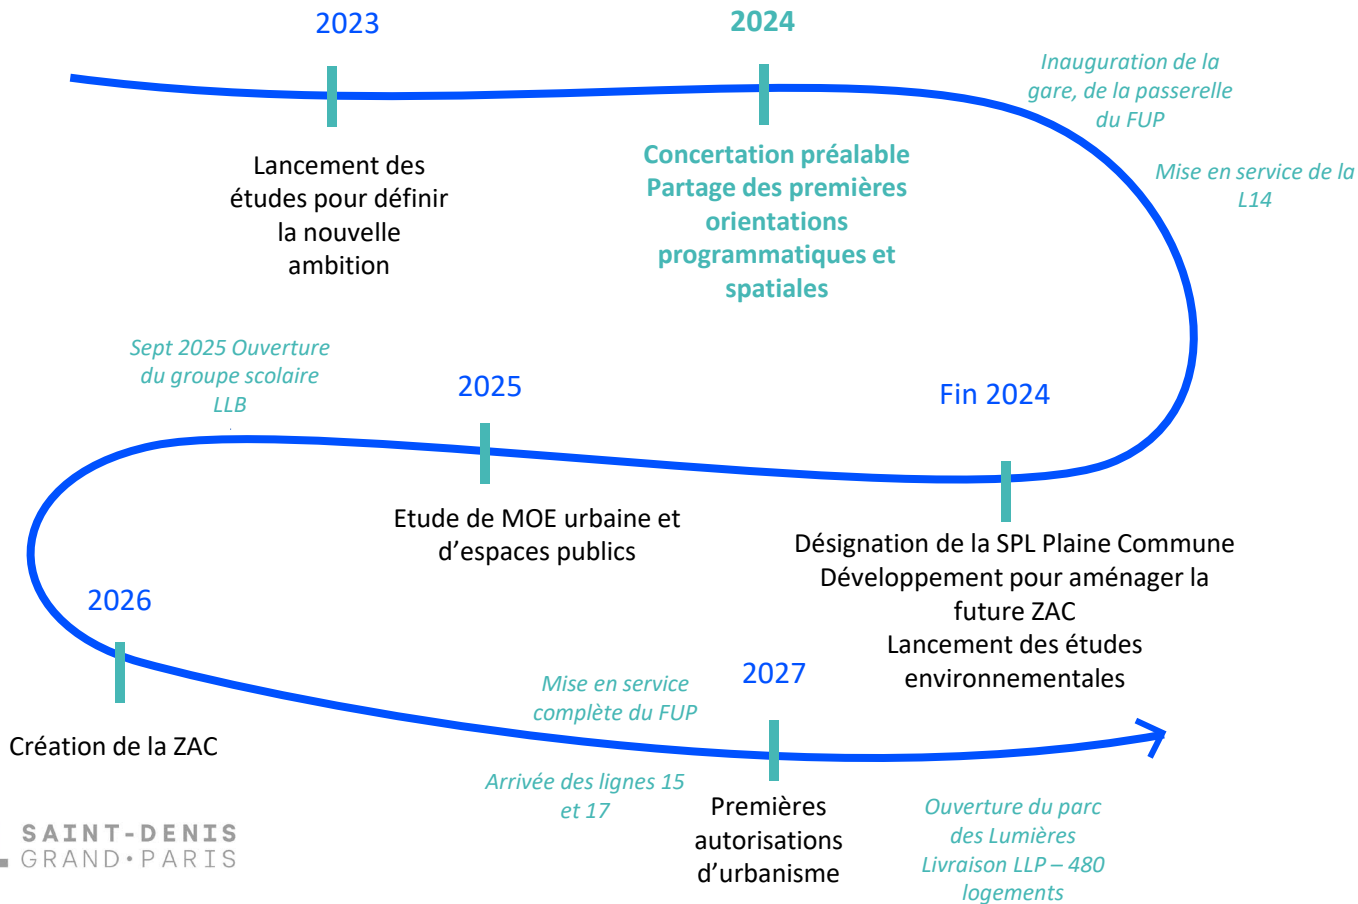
2023

Lancement des études pour définir la nouvelle ambition

2024

Concertation préalable
Partage des premières orientations programmatiques et spatiales

Inauguration de la gare, de la passerelle du FUP

Mise en service de la L14

Fin 2024

Désignation de la SPL Plaine Commune Développement pour aménager la future ZAC
Lancement des études environnementales

2025

Etude de MOE urbaine et d'espaces publics

Sept 2025 Ouverture du groupe scolaire LLB

2026

Création de la ZAC

Mise en service complète du FUP

Arrivée des lignes 15 et 17

2027

Premières autorisations d'urbanisme

Ouverture du parc des Lumières
Livraison LLP – 480 logements

SAINT-DENIS
GRAND•PARIS